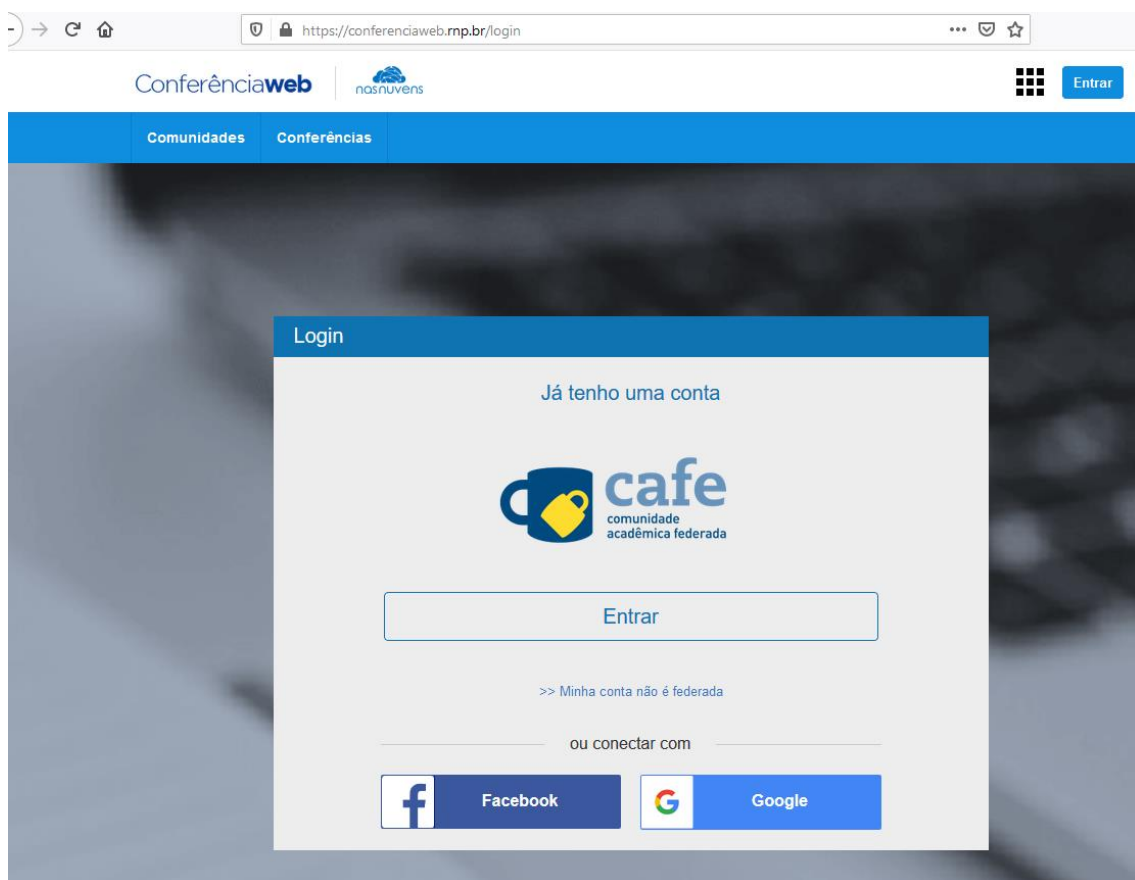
https://conferenciaweb.rnp.br/login

Conferênciaweb nasnuvens

Entrar

Comunidades Conferências

Login

Já tenho uma conta

cafe
comunidade
acadêmica federada

Entrar

>> Minha conta não é federada

ou conectar com

Facebook

Google